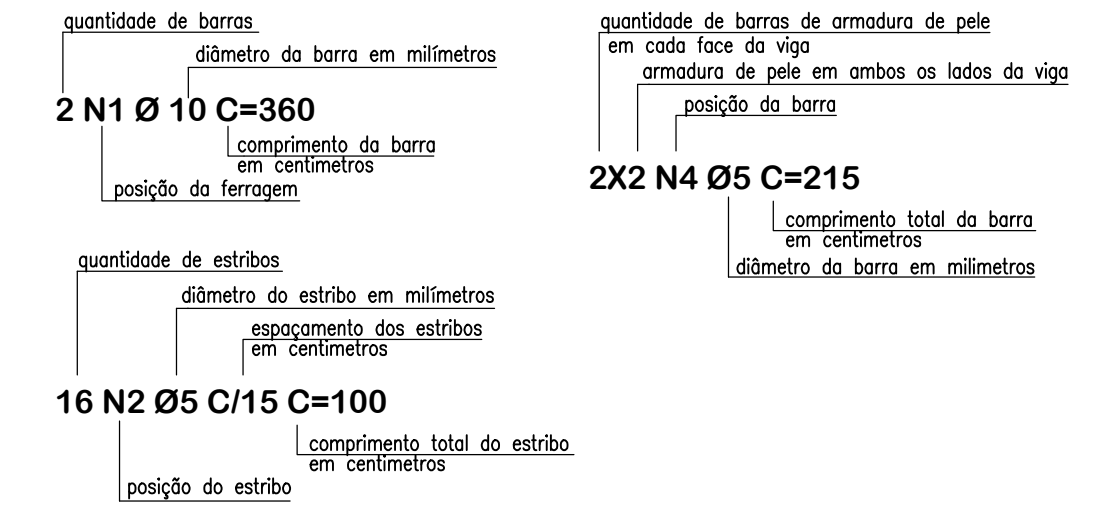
quantidade de barras
diâmetro da barra em milímetros
2 N1 Ø 10 C=360
comprimento da barra em centimetros
posição da ferragem

quantidade de barras de armadura de pele em cada face da viga
armadura de pele em ambos os lados da viga
posição da barra
2X2 N4 Ø5 C=215
comprimento total da barra em centimetros
diâmetro da barra em milimetros

quantidade de estribos
diâmetro do estribo em milímetros
espaçamento dos estribos em centimetros
16 N2 Ø5 C/15 C=100
comprimento total do estribo em centimetros
posição do estribo